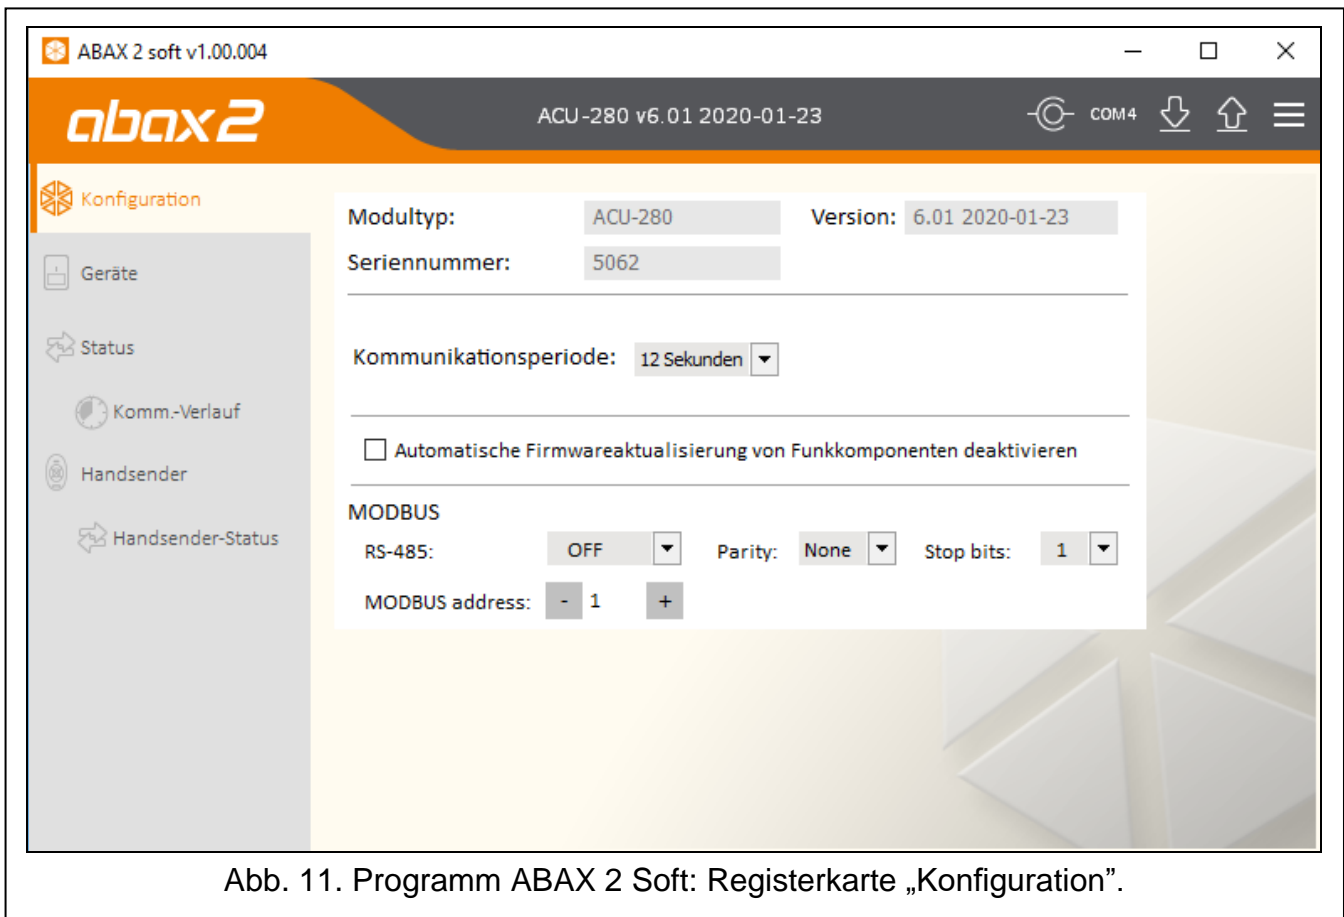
ABAX 2 soft v1.00.004

abax2

ACU-280 v6.01 2020-01-23

COM4

Konfiguration

Geräte

Status

Komm.-Verlauf

Handsender

Handsender-Status

Modultyp: ACU-280

Version: 6.01 2020-01-23

Seriennummer: 5062

Kommunikationsperiode: 12 Sekunden

Automatische Firmwareaktualisierung von Funkkomponenten deaktivieren

MODBUS

RS-485: OFF

Parity: None

Stop bits: 1

MODBUS address: - 1 +

Abb. 11. Programm ABAX 2 Soft: Registerkarte „Konfiguration".